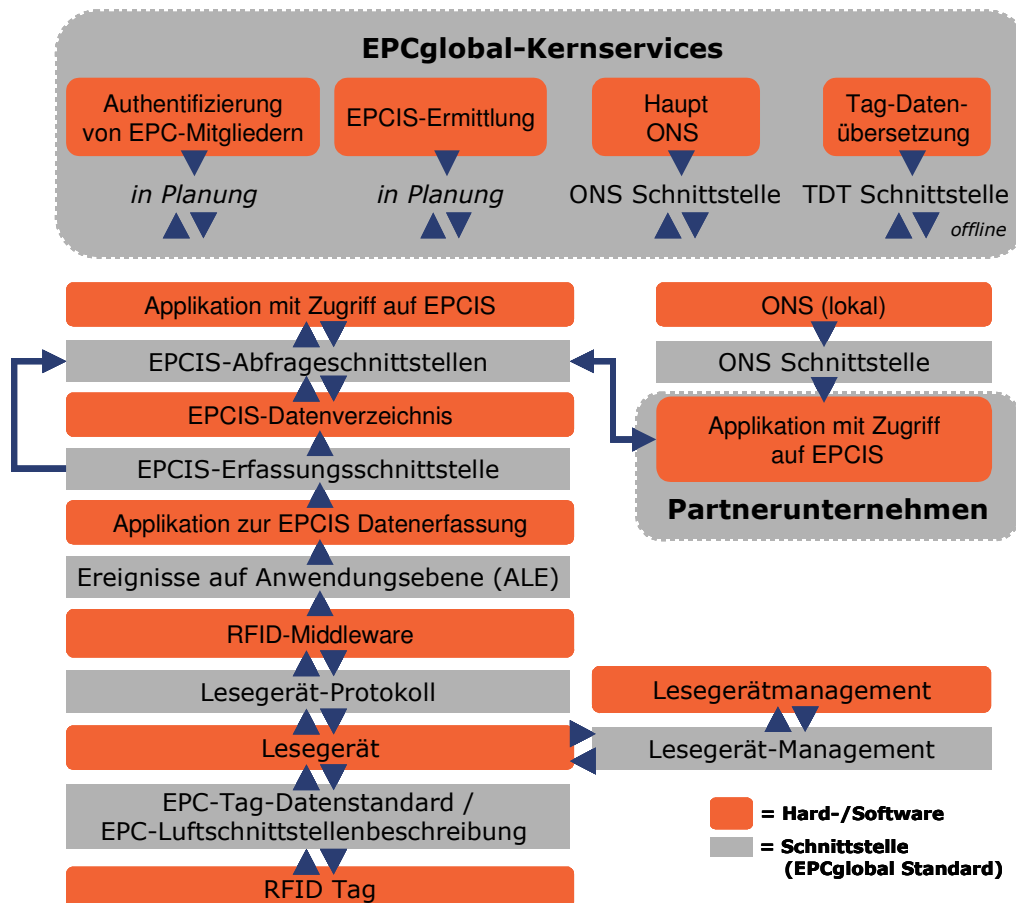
EPCglobal-Kernservices

Authentifizierung von EPC-Mitgliedern

in Planung

EPCIS-Ermittlung

in Planung

Haupt ONS

ONS Schnittstelle

Tag-Datenübersetzung

TDT Schnittstelle

offline

Applikation mit Zugriff auf EPCIS

EPCIS-Abfrageschnittstellen

EPCIS-Datenverzeichnis

EPCIS-Erfassungsschnittstelle

Applikation zur EPCIS Datenerfassung

Ereignisse auf Anwendungsebene (ALE)

RFID-Middleware

Lesegerät-Protokoll

Lesegerät

EPC-Tag-Datenstandard / EPC-Luftschnittstellenbeschreibung

RFID Tag

ONS (lokal)

ONS Schnittstelle

Applikation mit Zugriff auf EPCIS

Partnerunternehmen

Lesegerätmanagement

Lesegerät-Management

= Hard-/Software

= Schnittstelle (EPCglobal Standard)